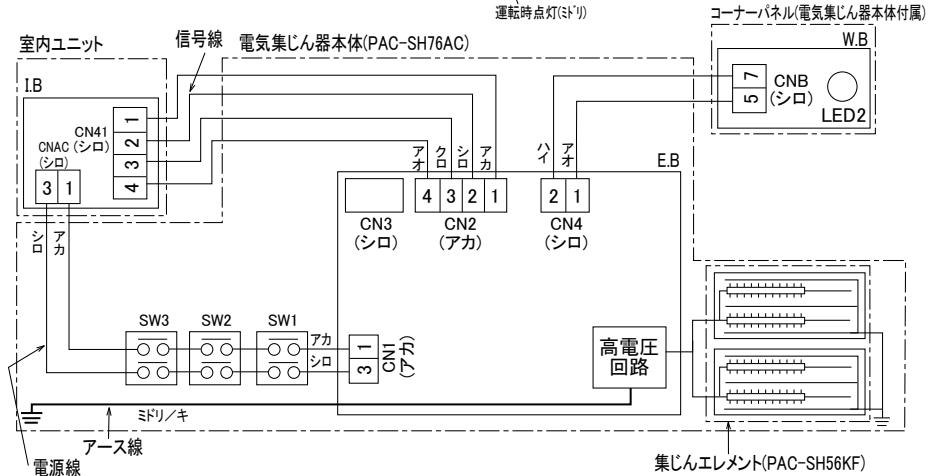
運転時点灯(ﾐﾄﾞﾘ)

コーナーパネル(電気集じん器本体付属)

W.B

7
5
CNB
(シロ)
LED2

室内ユニット

信号線

電気集じん器本体(PAC-SH76AC)

I.B

CN41
(シロ)
1
2
3
4

CNAC
(シロ)
3
1

アオ
クロ
シロ
アカ

ハイ
アオ

E.B

4
3
2
1

2
1

CN3
(シロ)

CN2
(アカ)

CN4
(シロ)

シロ
アカ

SW3
SW2
SW1

アカ
シロ

1
3
CN1
(アカ)

高電圧
回路

ミドリ/キ

アース線

電源線

集じんエレメント(PAC-SH56KF)